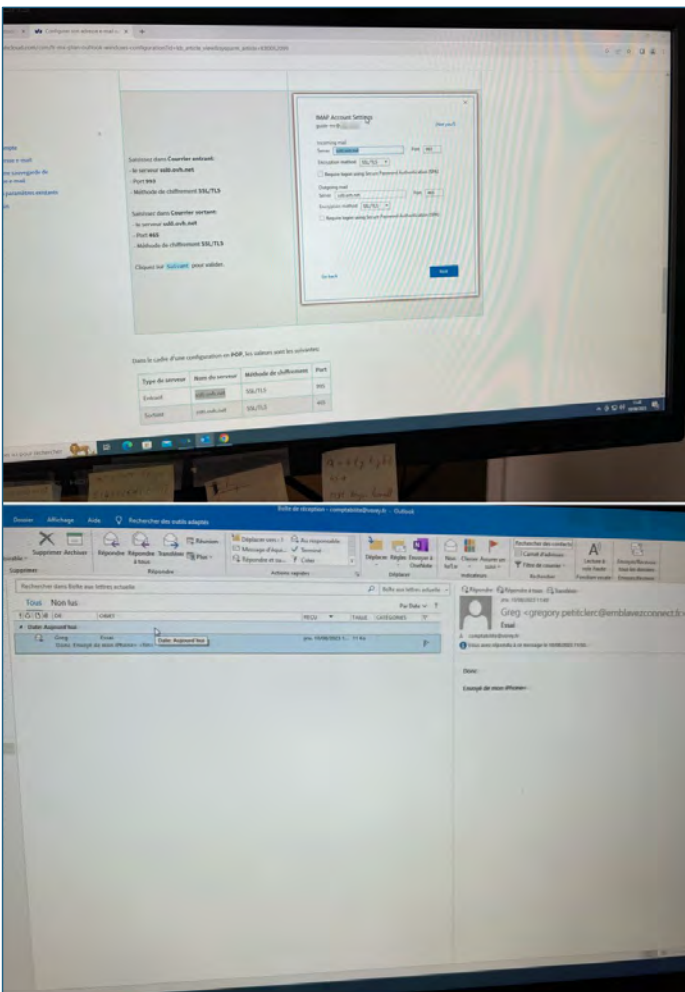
Configurer son adresse e-mail

Saisissez dans Courrier entrant:
- le serveur ssl0.ovh.net
- Port 993
- Méthode de chiffrement SSL/TLS

Saisissez dans Courrier sortant:
- le serveur ssl0.ovh.net
- Port 465
- Méthode de chiffrement SSL/TLS

Cliquez sur Suivant pour valider.

IMAP Account Settings

Incoming mail
Server ssl0.ovh.net Port 993
Encryption method SSL/TLS
Require logon using Secure Password Authentication (SPA)

Outgoing mail
Server ssl0.ovh.net Port 465
Encryption method SSL/TLS
Require logon using Secure Password Authentication (SPA)

Go back
Next

Dans le cadre d'une configuration en POP, les valeurs sont les suivantes :

| Type de serveur | Nom du serveur | Méthode de chiffrement | Port |
|---|---|---|---|
| Entrant | ssl0.ovh.net | SSL/TLS | 995 |
| Sortant | ssl0.ovh.net | SSL/TLS | 465 |

Boîte de réception - comptabilite@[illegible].fr - Outlook

Dossier Affichage Aide Rechercher des outils adaptés

Supprimer Archiver Répondre Répondre à tous Transférer Réunion Plus Déplacer vers : ? Au responsable Message d'équi... Terminé Répondre et su... Créer Déplacer Règles Envoyer à OneNote Non lu/Lu Classer Assurer un suivi Rechercher des contacts Carnet d'adresses Filtrer le courrier Lecture à voix haute

Supprimer Répondre Actions rapides Déplacer Indicateurs Rechercher

Rechercher dans Boîte de réception actuelle

Tous Non lus Par Date

DE OBJET REÇU TAILLE CATÉGORIES

Date: Aujourd'hui

Greg Email jeu. 19/08/2021 1... 11 Ko
Envoyé de mon iPhone <fin>

Date: Aujourd'hui

Répondre Répondre à tous Transférer
jeu. 19/08/2021 11:49
Greg <gregory.petitclerc@emblavezconnect.fr>
Email
À comptabilite@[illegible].fr
Vous avez répondu à ce message le 19/08/2021 15:00.

Envoyé de mon iPhone